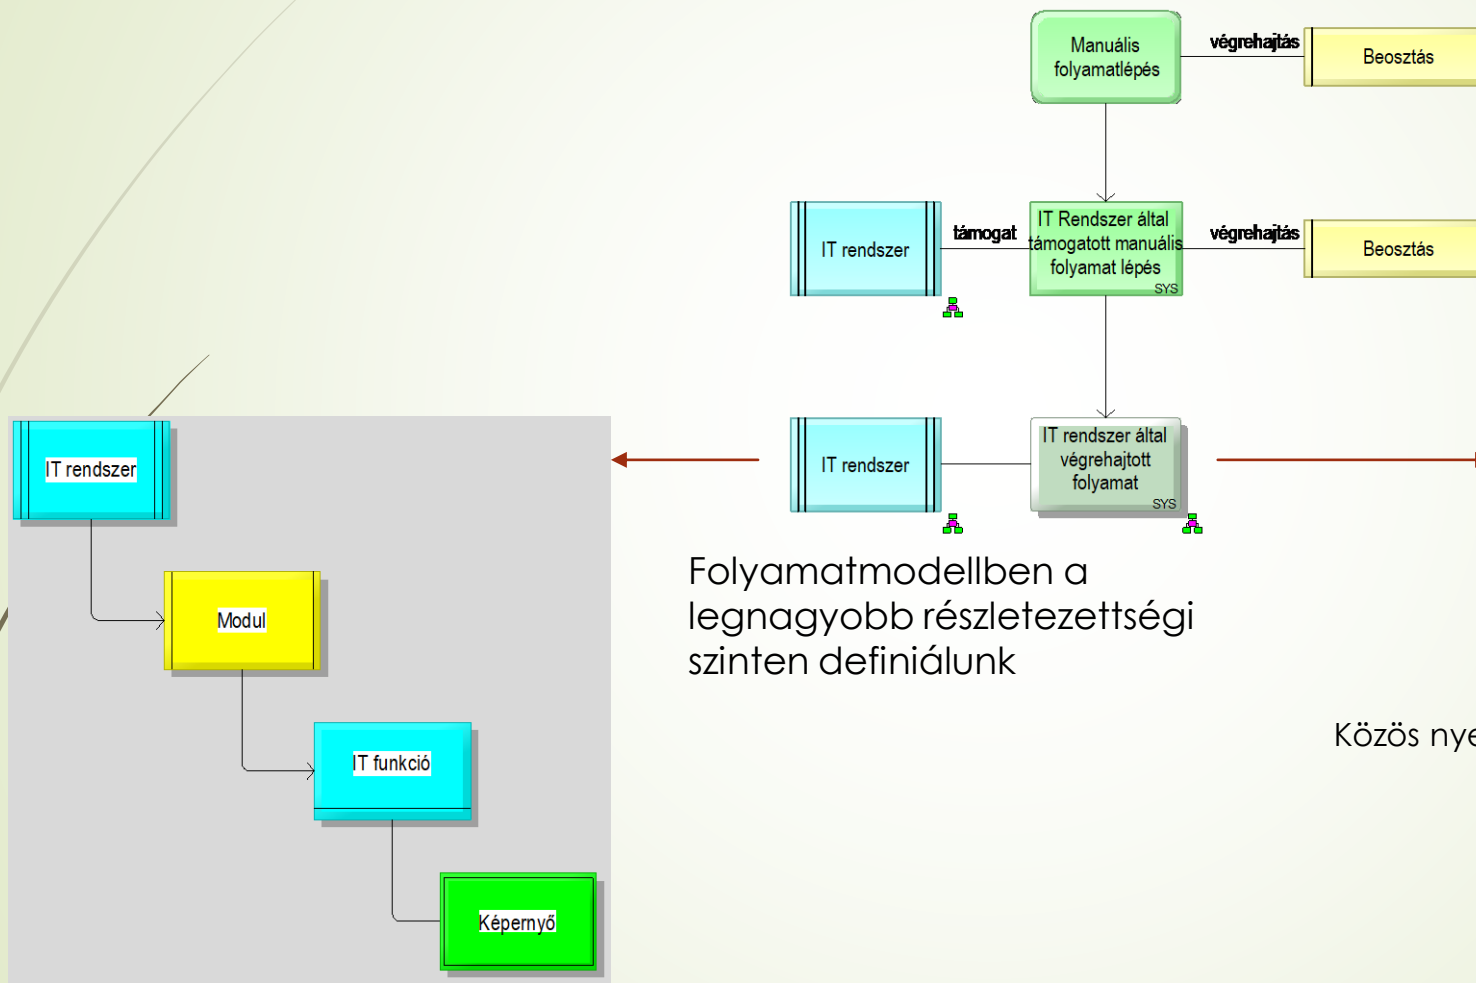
Manuális folyamatlépés

végrehajtás

Beosztás

IT rendszer

támogat

IT Rendszer által támogatott manuális folyamat lépés
SYS

végrehajtás

Beosztás

IT rendszer

IT rendszer

IT rendszer által végrehajtott folyamat
SYS

Modul

IT funkció

Képernyő

Folyamatmodellben a legnagyobb részletezettségi szinten definiálunk

Közös nye